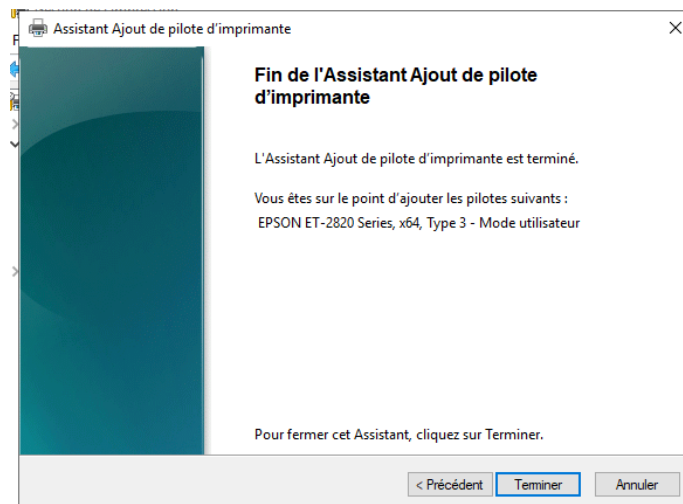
Assistant Ajout de pilote d’imprimante

×

Fin de l'Assistant Ajout de pilote d’imprimante

L'Assistant Ajout de pilote d’imprimante est terminé.

Vous êtes sur le point d'ajouter les pilotes suivants :
EPSON ET-2820 Series, x64, Type 3 - Mode utilisateur

Pour fermer cet Assistant, cliquez sur Terminer.

< Précédent

Terminer

Annuler